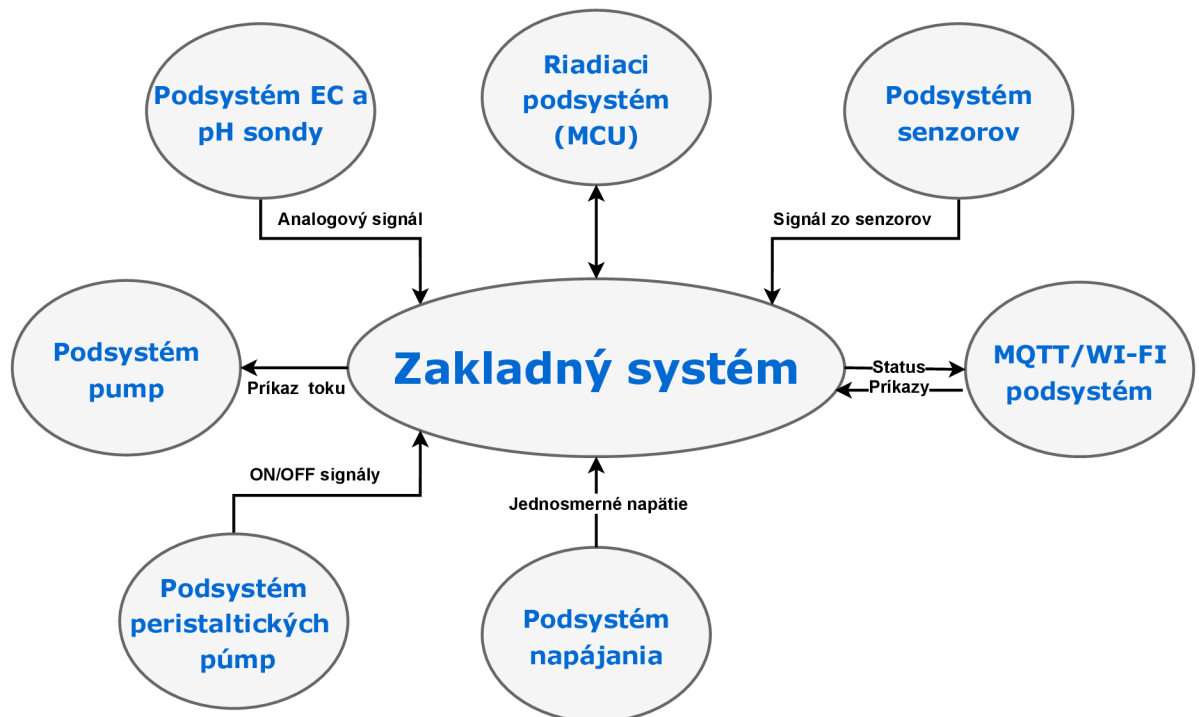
Podsystém EC a pH sondy

Riadiaci podsystém (MCU)

Podsystém senzorov

Analogový signál

Signál zo senzorov

Podsystém pump

Príkaz toku

Zakladný systém

Status

Príkazy

MQTT/WI-FI podsystém

ON/OFF signály

Jednosmerné napätie

Podsystém peristaltických púmp

Podsystém napájania